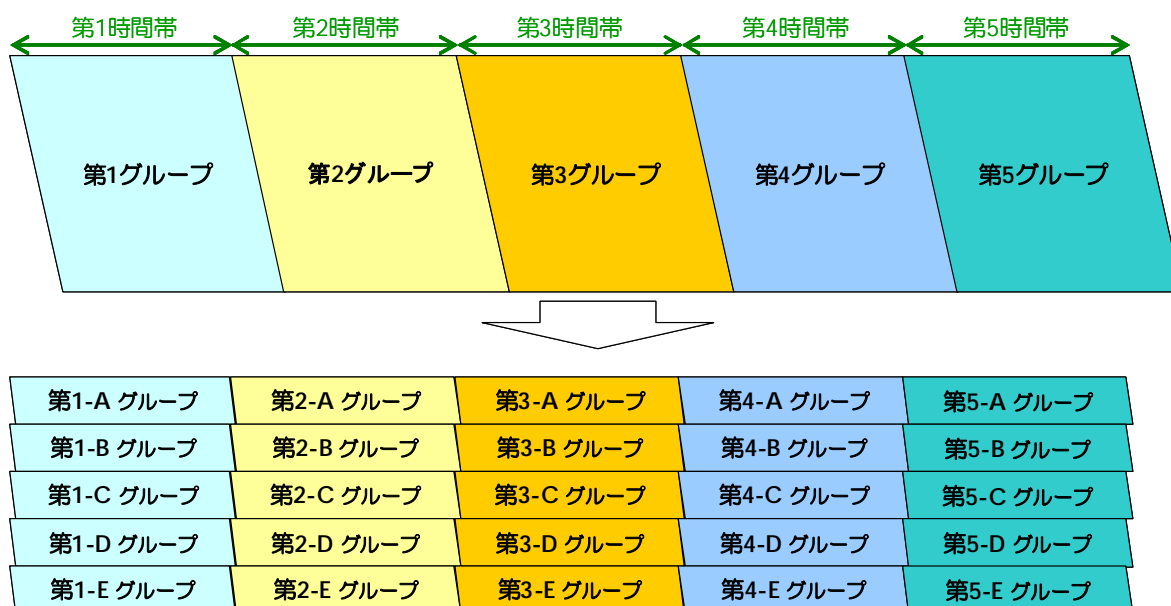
第1時間帯 第2時間帯 第3時間帯 第4時間帯 第5時間帯

第1グループ 第2グループ 第3グループ 第4グループ 第5グループ

| 第1-A グループ | 第2-A グループ | 第3-A グループ | 第4-A グループ | 第5-A グループ |
|---|---|---|---|---|
| 第1-B グループ | 第2-B グループ | 第3-B グループ | 第4-B グループ | 第5-B グループ |
| 第1-C グループ | 第2-C グループ | 第3-C グループ | 第4-C グループ | 第5-C グループ |
| 第1-D グループ | 第2-D グループ | 第3-D グループ | 第4-D グループ | 第5-D グループ |
| 第1-E グループ | 第2-E グループ | 第3-E グループ | 第4-E グループ | 第5-E グループ |